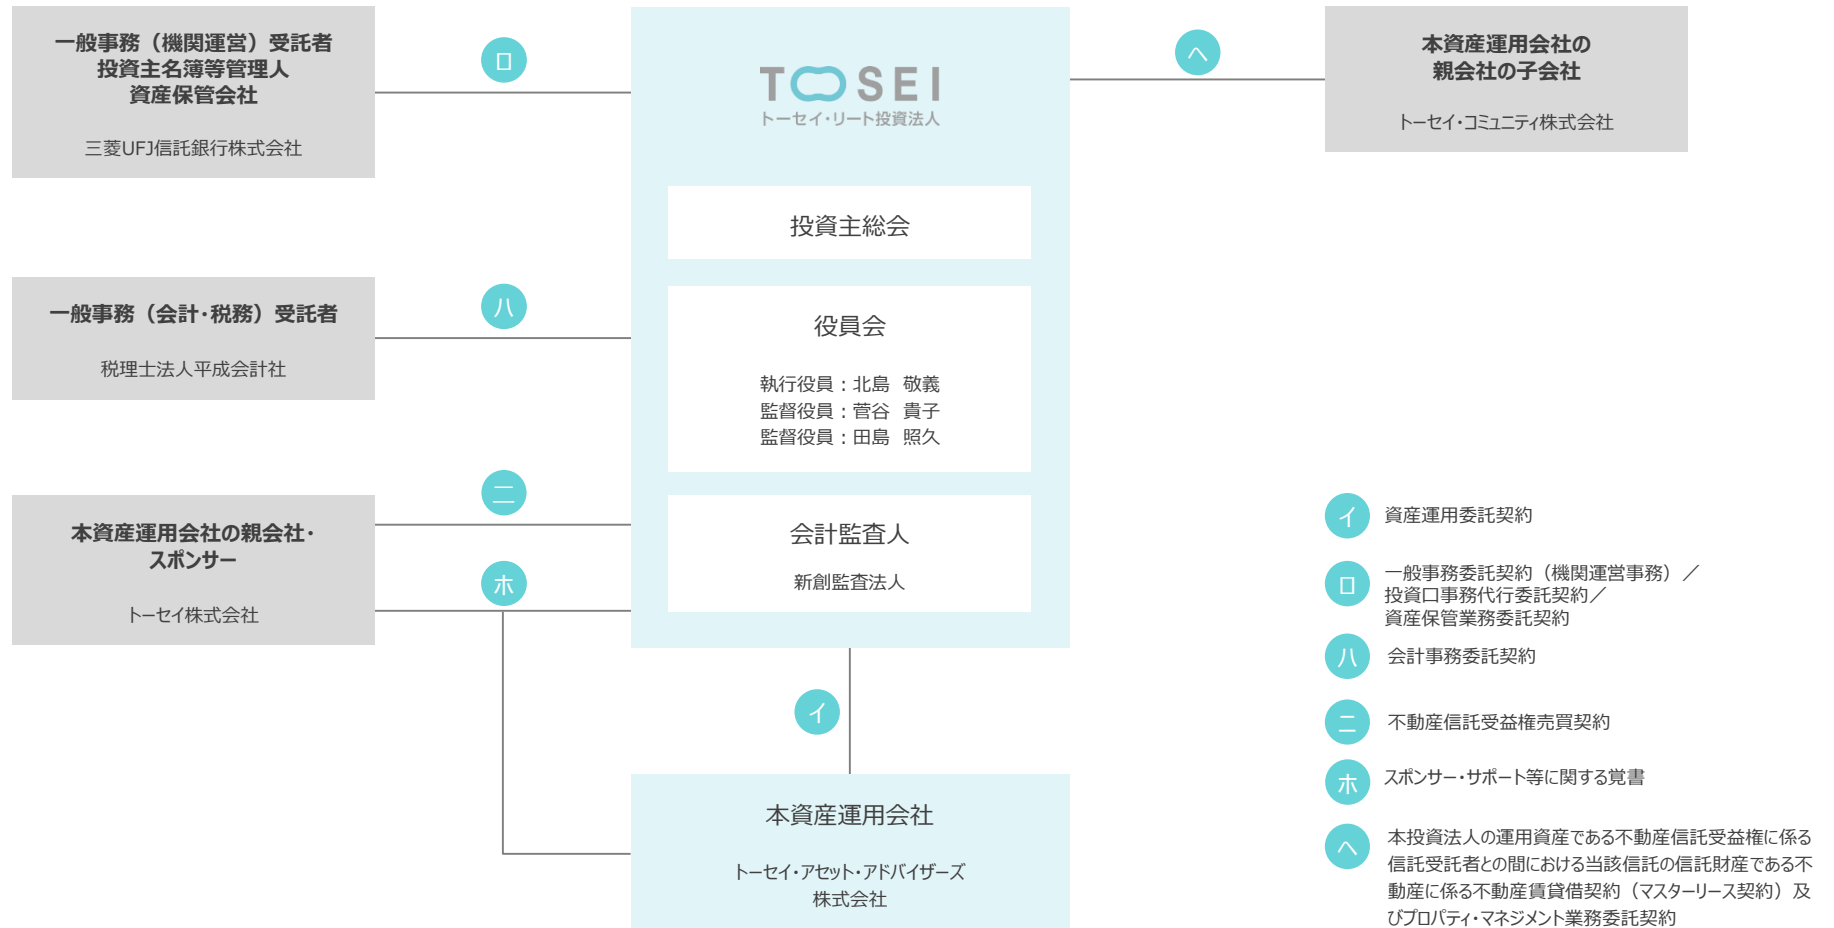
一般事務（機関運営）受託者
投資主名簿等管理人
資産保管会社

三菱UFJ信託銀行株式会社

ロ

TOSEI
トーセイ・リート投資法人

ヘ

本資産運用会社の
親会社の子会社

トーセイ・コミュニティ株式会社

投資主総会

一般事務（会計・税務）受託者

税理士法人平成会計社

ハ

役員会

執行役員：北島　敬義
監督役員：菅谷　貴子
監督役員：田島　照久

ニ

本資産運用会社の親会社・
スポンサー

トーセイ株式会社

ホ

会計監査人

新創監査法人

イ

本資産運用会社

トーセイ・アセット・アドバイザーズ
株式会社

イ　資産運用委託契約

ロ　一般事務委託契約（機関運営事務）／
投資口事務代行委託契約／
資産保管業務委託契約

ハ　会計事務委託契約

ニ　不動産信託受益権売買契約

ホ　スポンサー・サポート等に関する覚書

ヘ　本投資法人の運用資産である不動産信託受益権に係る信託受託者との間における当該信託の信託財産である不動産に係る不動産賃貸借契約（マスターリース契約）及びプロパティ・マネジメント業務委託契約